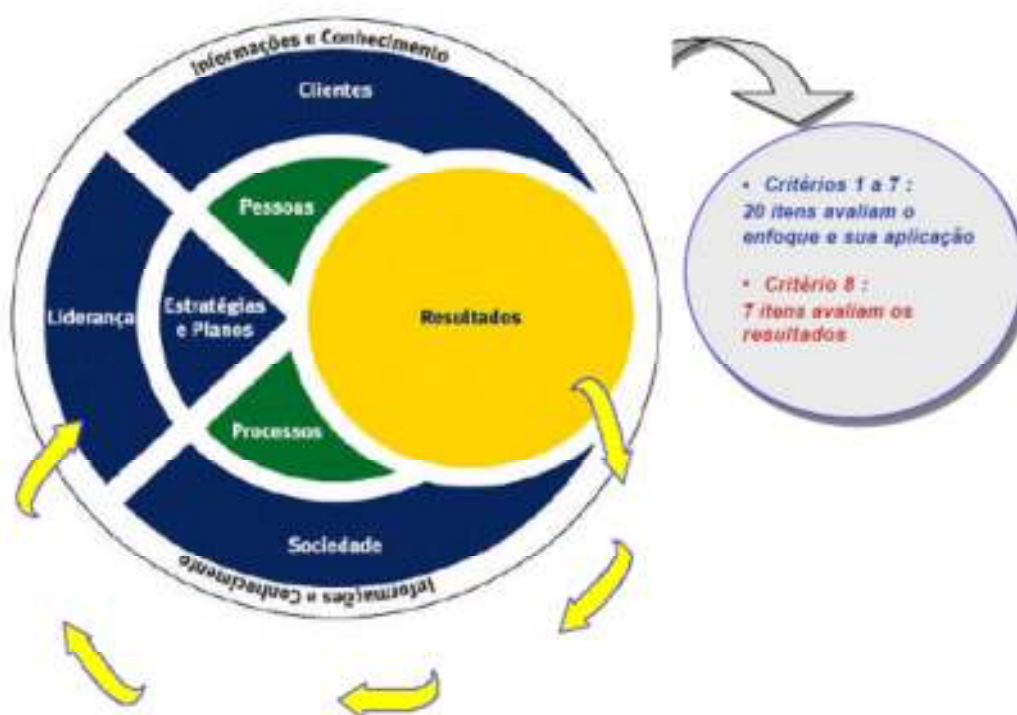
Informações e Conhecimento

Clientes

Pessoas

Liderança

Estratégias e Planos

Resultados

Processos

Sociedade

Informações e Conhecimento

• Critérios 1 a 7 :
20 itens avaliam o enfoque e sua aplicação

• Critério 8 :
7 itens avaliam os resultados